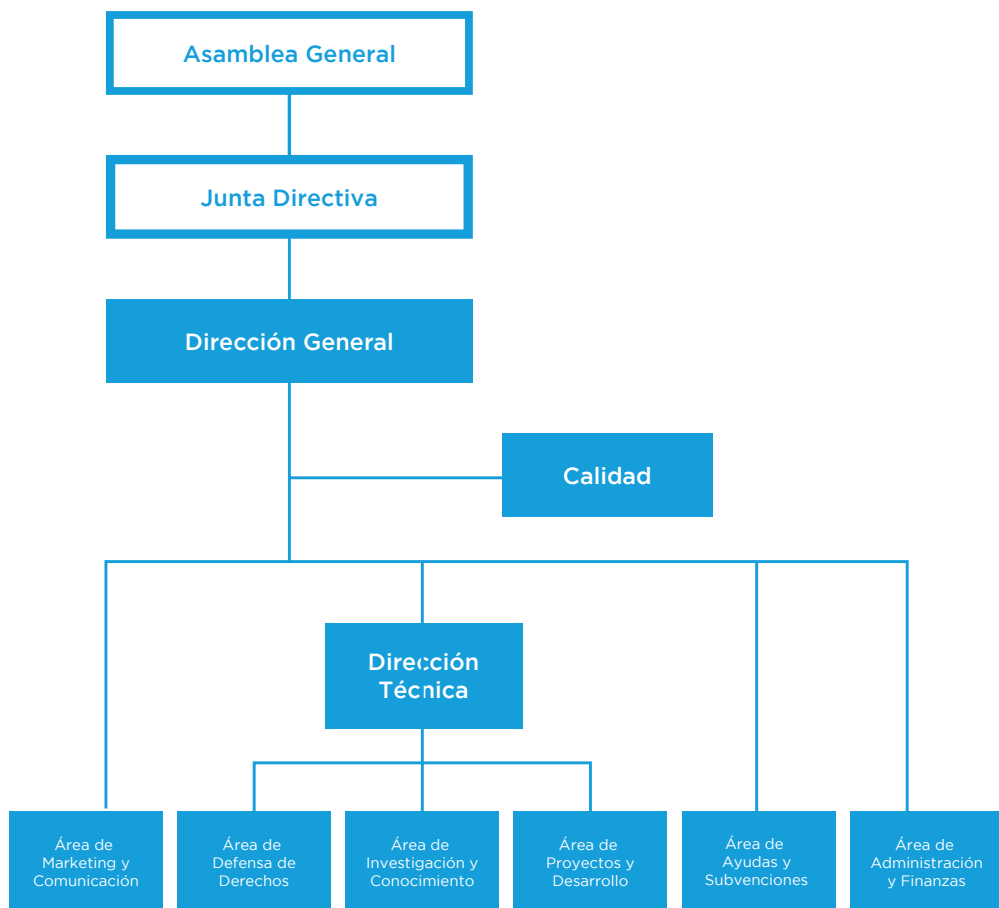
Asamblea General

Junta Directiva

Dirección General

Calidad

Dirección Técnica

Área de Marketing y Comunicación

Área de Defensa de Derechos

Área de Investigación y Conocimiento

Área de Proyectos y Desarrollo

Área de Ayudas y Subvenciones

Área de Administración y Finanzas